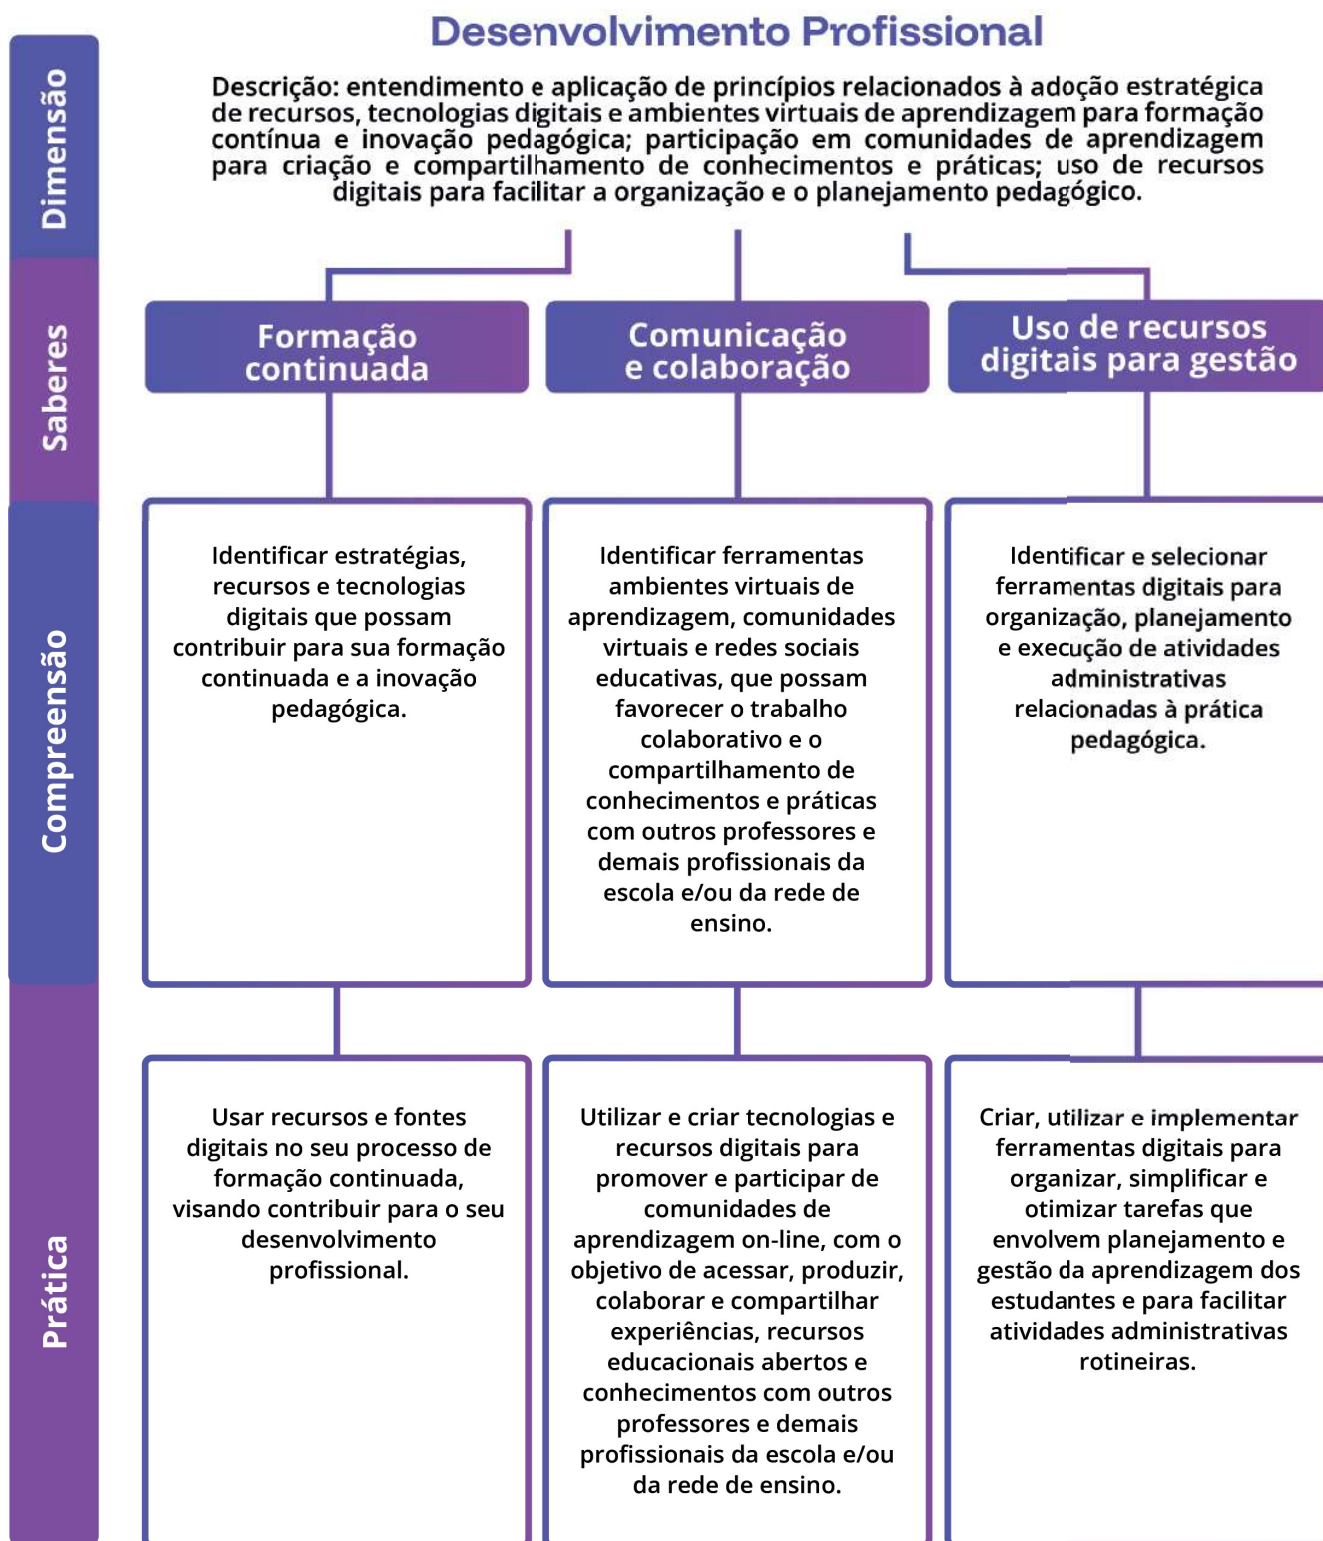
Dimensão

Saberes

Compreensão

Prática

Desenvolvimento Profissional

Descrição: entendimento e aplicação de princípios relacionados à adoção estratégica de recursos, tecnologias digitais e ambientes virtuais de aprendizagem para formação contínua e inovação pedagógica; participação em comunidades de aprendizagem para criação e compartilhamento de conhecimentos e práticas; uso de recursos digitais para facilitar a organização e o planejamento pedagógico.

Formação continuada

Comunicação e colaboração

Uso de recursos digitais para gestão

Identificar estratégias, recursos e tecnologias digitais que possam contribuir para sua formação continuada e a inovação pedagógica.

Identificar ferramentas ambientes virtuais de aprendizagem, comunidades virtuais e redes sociais educativas, que possam favorecer o trabalho colaborativo e o compartilhamento de conhecimentos e práticas com outros professores e demais profissionais da escola e/ou da rede de ensino.

Identificar e selecionar ferramentas digitais para organização, planejamento e execução de atividades administrativas relacionadas à prática pedagógica.

Usar recursos e fontes digitais no seu processo de formação continuada, visando contribuir para o seu desenvolvimento profissional.

Utilizar e criar tecnologias e recursos digitais para promover e participar de comunidades de aprendizagem on-line, com o objetivo de acessar, produzir, colaborar e compartilhar experiências, recursos educacionais abertos e conhecimentos com outros professores e demais profissionais da escola e/ou da rede de ensino.

Criar, utilizar e implementar ferramentas digitais para organizar, simplificar e otimizar tarefas que envolvem planejamento e gestão da aprendizagem dos estudantes e para facilitar atividades administrativas rotineiras.